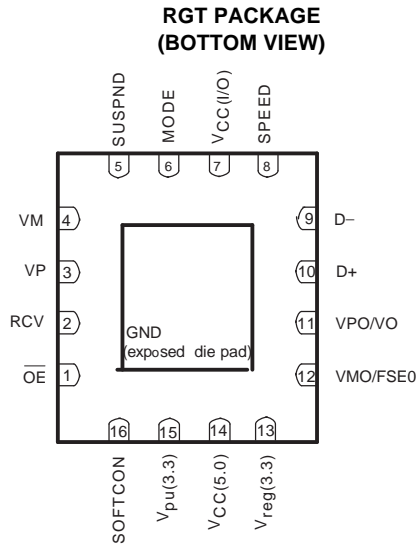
RGT PACKAGE
(BOTTOM VIEW)

SUSPND
MODE
$V_{CC(I/O)}$
SPEED

5
6
7
8

VM 4
VP 3
RCV 2
$\overline{OE}$ 1

9 D–
10 D+
11 VPO/VO
12 VMO/FSE0

GND
(exposed die pad)

16
15
14
13

SOFTCON
$V_{pu(3.3)}$
$V_{CC(5.0)}$
$V_{reg(3.3)}$